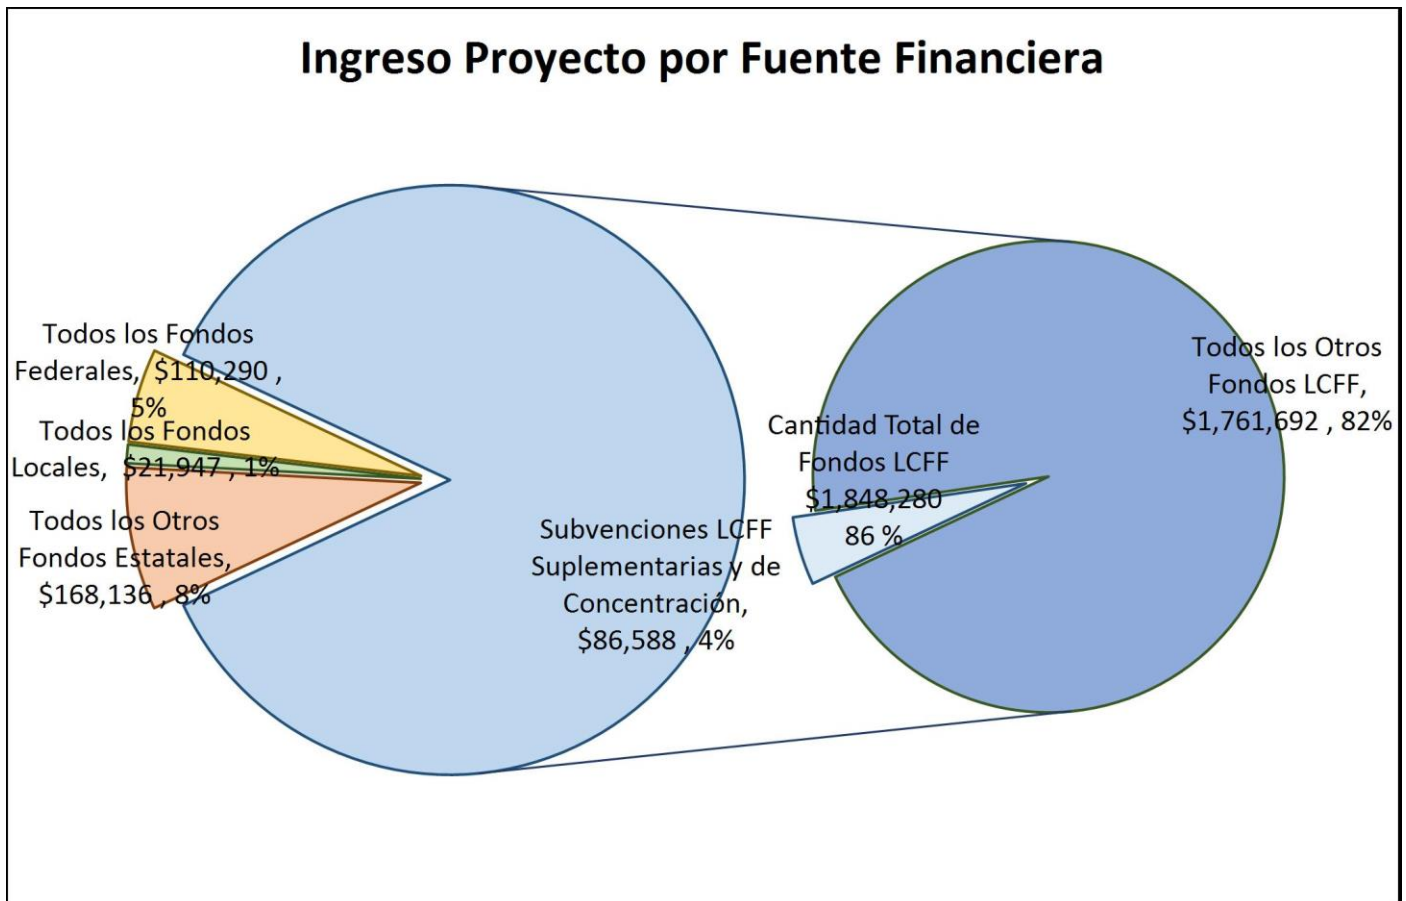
Ingreso Proyecto por Fuente Financiera

Todos los Fondos Federales, $110,290 , 5%

Todos los Fondos Locales, $21,947 , 1%

Todos los Otros Fondos Estatales, $168,136 , 8%

Subvenciones LCFF Suplementarias y de Concentración, $86,588 , 4%

Cantidad Total de Fondos LCFF $1,848,280 86 %

Todos los Otros Fondos LCFF, $1,761,692 , 82%